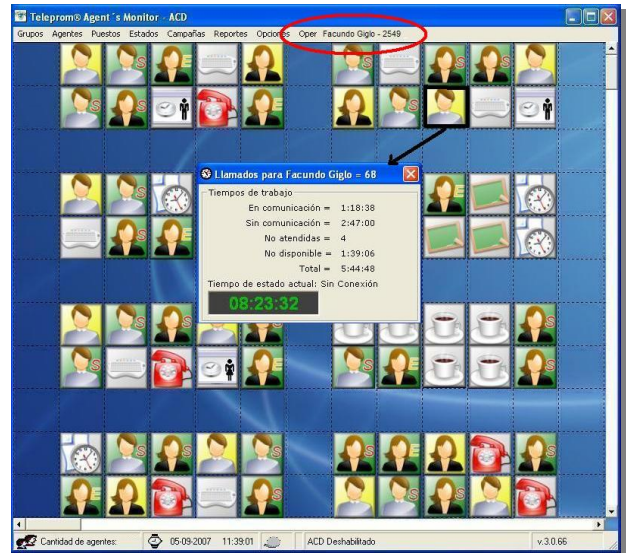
Teleprom® Agent´s Monitor - ACD

Grupos Agentes Puestos Estados Campañas Reportes Opciones Oper Facundo Giglo - 2549

Llamados para Facundo Giglo = 68

Tiempos de trabajo

En comunicación = 1:18:38

Sin comunicación = 2:47:00

No atendidas = 4

No disponible = 1:39:06

Total = 5:44:48

Tiempo de estado actual: Sin Conexión

08:23:32

Cantidad de agentes: 05-09-2007 11:39:01 ACD Deshabilitado v.3.0.66